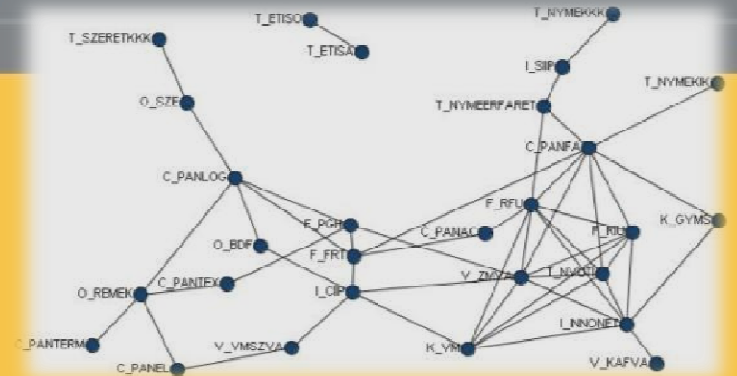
T_ETISO
T_ETISA
T_NYMEKKK
T_SZERETKKK
I_SIIP
T_NYMEKIK
O_SZE
T_NYMEERFARET
C_PANFA
C_PANLOG
F_RFU
K_GYMS
F_PGR
C_PANAC
P_RIU
O_BDF
F_FRT
Y_ZMYA
I_NVOU
C_PANTEX
O_REMEK
I_CIP
I_INNONET
V_VMSZVA
K_YMI
C_PANTERM
C_PANEL
V_KAFVA